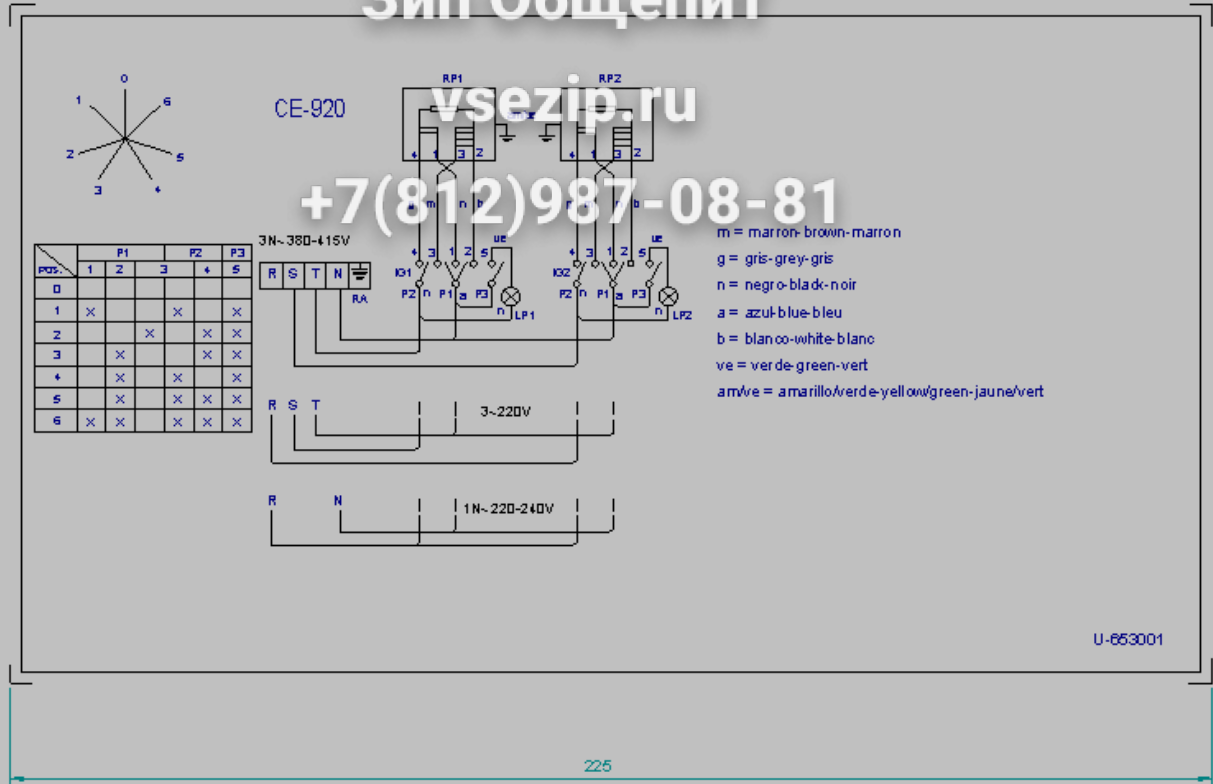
Зип Общепит

vsezip.ru

+7(812)987-08-81

0
1
6
2
5
3
4

CE-920

RP1

RP2

4 1 3 2

4 1 3 2

m n b

n b

3N~380-415V

| R | S | T | N |
|---|---|---|---|

RA

ve
4 3 1 2 5
IG1
P2 n P1 a P3
n LP1

ve
4 3 1 2 5
IG2
P2 n P1 a P3
n LP2

| POS. | P1 1 | P1 2 | P1 3 | P2 4 | P3 5 |
|---|---|---|---|---|---|
| 0 | | | | | |
| 1 | x | | x | | x |
| 2 | | | x | x | x |
| 3 | | x | | x | x |
| 4 | | x | x | | x |
| 5 | | x | x | x | x |
| 6 | x | x | x | x | x |

m = marron-brown-marron
g = gris-grey-gris
n = negro-black-noir
a = azul-blue-bleu
b = blanco-white-blanc
ve = verde-green-vert
am/ve = amarillo/verde-yellow/green-jaune/vert

R S T

3~220V

R N

1N~220-240V

U-653001

225